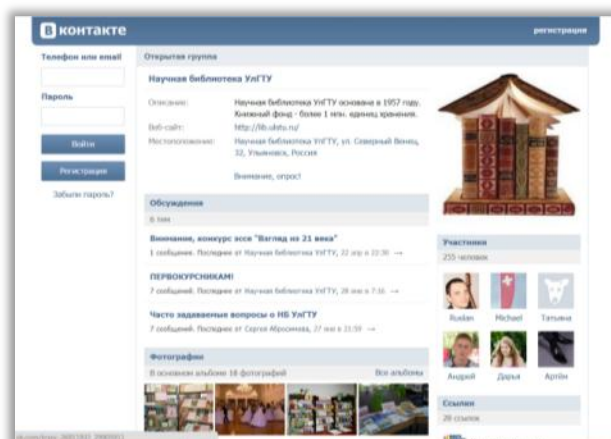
В КОНТАКТЕ

регистрация

Телефон или email

Пароль

Войти

Регистрация

Забыли пароль?

Открытая группа

Научная библиотека УлГТУ

Описание: Научная библиотека УлГТУ основана в 1957 году. Книжный фонд - более 1 млн. единиц хранения.

Веб-сайт: http://lib.ulstu.ru/

Местоположение: Научная библиотека УлГТУ, ул. Северный Венец, 32, Ульяновск, Россия

Внимание, опрос!

Обсуждения

6 тем

Внимание, конкурс эссе "Взгляд из 21 века"

1 сообщение. Последнее от Научная библиотека УлГТУ, 22 апр в 22:30

ПЕРВОКУРСНИКАМ!

7 сообщений. Последнее от Научная библиотека УлГТУ, 28 янв в 7:16

Часто задаваемые вопросы о НБ УлГТУ

7 сообщений. Последнее от Сергея Абросимова, 27 янв в 11:59

Фотографии

В основном альбоме 18 фотографий

Все альбомы

Участники

255 человек

Ruslan

Michael

Татьяна

Андрей

Дарья

Артём

Ссылки

20 ссылок

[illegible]